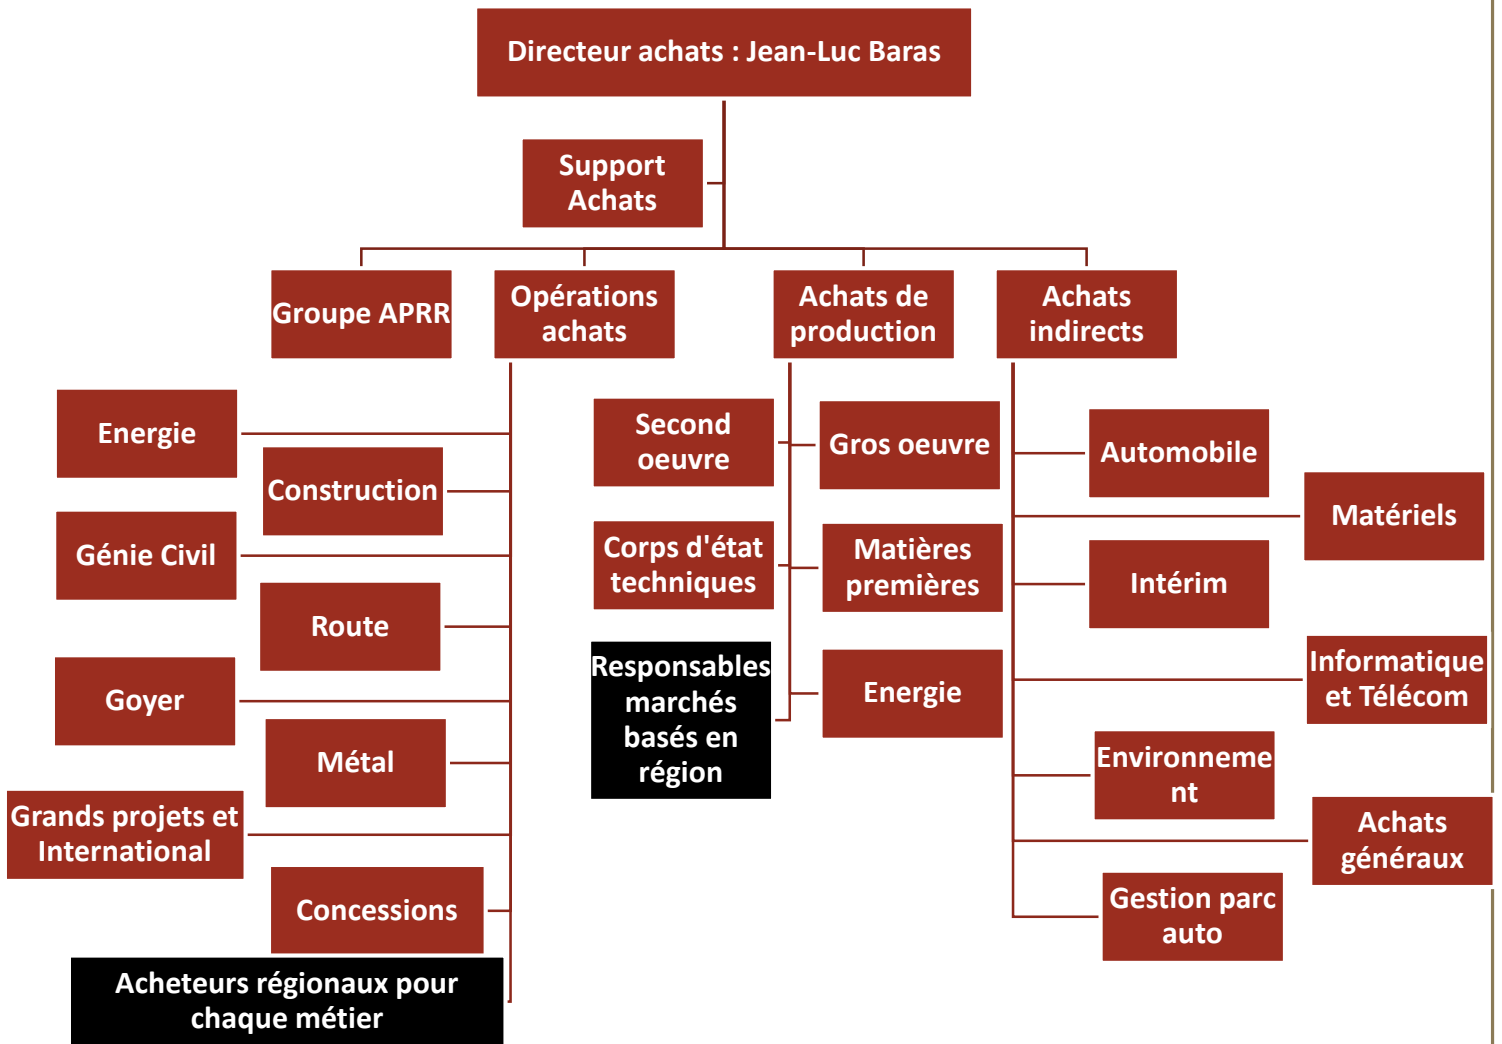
Directeur achats : Jean-Luc Baras

Support Achats

Groupe APRR

Opérations achats

Achats de production

Achats indirects

Energie

Construction

Génie Civil

Route

Goyer

Métal

Grands projets et International

Concessions

Acheteurs régionaux pour chaque métier

Second oeuvre

Corps d'état techniques

Responsables marchés basés en région

Gros oeuvre

Matières premières

Energie

Automobile

Matériels

Intérim

Informatique et Télécom

Environnement

Achats généraux

Gestion parc auto